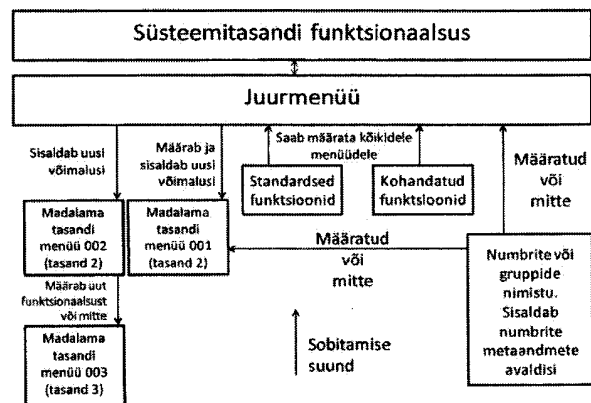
Süsteemitasandi funktsionaalsus

Juurmenüü

Sisaldab uusi võimalusi

Määrab ja sisaldab uusi võimalusi

Saab määrata kõikidele menüüdele

Standardsed funktsioonid

Kohandatud funktsioonid

Määratud või mitte

Madalama tasandi menüü 002 (tasand 2)

Madalama tasandi menüü 001 (tasand 2)

Määratud või mitte

Numbrite või gruppide nimistu. Sisaldab numbrite metaandmete avaldisi

Määrab uut funktsionaalsust või mitte

Madalama tasandi menüü 003 (tasand 3)

Sobitamise suund